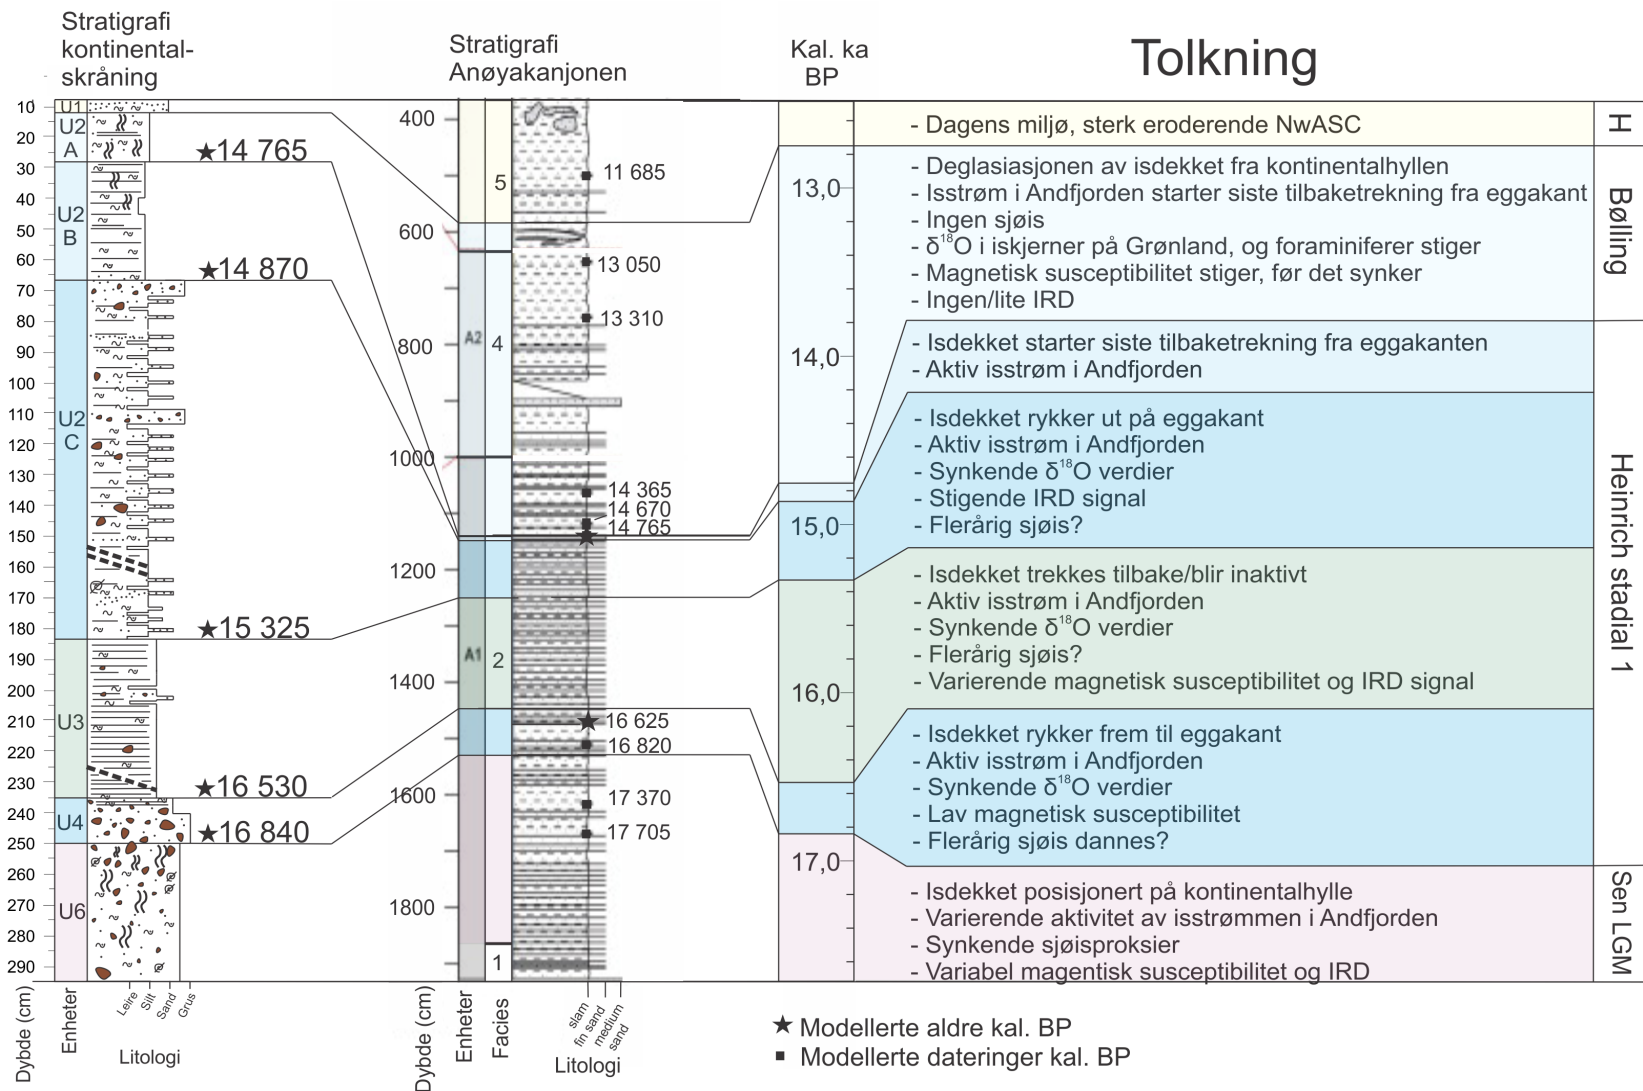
Stratigrafi kontinentalskråning

Stratigrafi Anøyakanjonen

Kal. ka BP

Tolkning

| | |
|---|---|
| - Dagens miljø, sterk eroderende NwASC | H |
| - Deglasiasjonen av isdekket fra kontinentalhyllen<br>- Isstrøm i Andfjorden starter siste tilbaketrekning fra eggakant<br>- Ingen sjøis<br>- $\delta^{18}$O i iskjerner på Grønland, og foraminiferer stiger<br>- Magnetisk susceptibilitet stiger, før det synker<br>- Ingen/lite IRD | Bølling |
| - Isdekket starter siste tilbaketrekning fra eggakanten<br>- Aktiv isstrøm i Andfjorden | Heinrich stadial 1 |
| - Isdekket rykker ut på eggakant<br>- Aktiv isstrøm i Andfjorden<br>- Synkende $\delta^{18}$O verdier<br>- Stigende IRD signal<br>- Flerårig sjøis? | Heinrich stadial 1 |
| - Isdekket trekkes tilbake/blir inaktivt<br>- Aktiv isstrøm i Andfjorden<br>- Synkende $\delta^{18}$O verdier<br>- Flerårig sjøis?<br>- Varierende magnetisk susceptibilitet og IRD signal | Heinrich stadial 1 |
| - Isdekket rykker frem til eggakant<br>- Aktiv isstrøm i Andfjorden<br>- Synkende $\delta^{18}$O verdier<br>- Lav magnetisk susceptibilitet<br>- Flerårig sjøis dannes? | Heinrich stadial 1 |
| - Isdekket posisjonert på kontinentalhylle<br>- Varierende aktivitet av isstrømmen i Andfjorden<br>- Synkende sjøisproksier<br>- Variabel magentisk susceptibilitet og IRD | Sen LGM |

13,0
14,0
15,0
16,0
17,0

10 20 30 40 50 60 70 80 90 100 110 120 130 140 150 160 170 180 190 200 210 220 230 240 250 260 270 280 290

U1
U2 A
U2 B
U2 C
U3
U4
U6

★14 765
★14 870
★15 325
★16 530
★16 840

400 600 800 1000 1200 1400 1600 1800

A2 A1
5 4 2 1

11 685
13 050
13 310
14 365
14 670
14 765
16 625
16 820
17 370
17 705

Dybde (cm) Enheter Leire Silt Sand Grus Litologi

Dybde (cm) Enheter Facies slam fin sand medium sand Litologi

★ Modellerte aldre kal. BP
■ Modellerte dateringer kal. BP